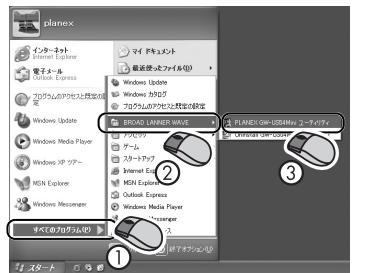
planex

インターネット
Internet Explorer

電子メール
Outlook Express

プログラムのアクセスと既定の設

Windows Update

Windows Media Player

Windows XP ツアー

MSN Explorer

Windows Messenger

すべてのプログラム(P)

マイ ドキュメント

最近使ったファイル(D)

Windows Update

Windows カタログ

プログラムのアクセスと既定の設定

BROAD LANNER WAVE

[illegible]

ゲーム

スタートアップ

Internet Explo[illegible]

MSN Explore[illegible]

Outlook Express

Windows Media Player

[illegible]ssenger

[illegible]ス

終了オプション(U)

PLANEX GW-US54Mini ユーティリティ

Uninstall GW-US54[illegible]

スタート

①

②

③